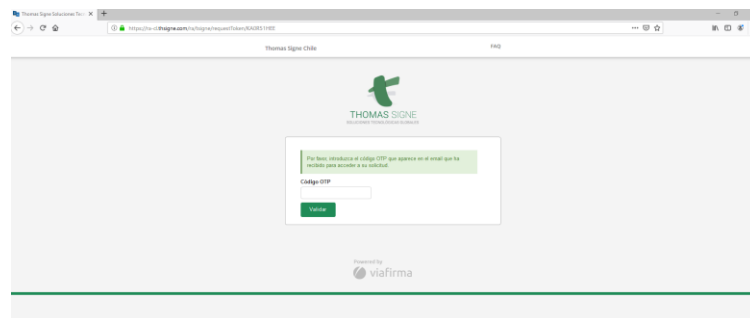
Thomas Signe Soluciones Tec ×
https://cs-cl.thsigne.com/cs/login/requestToken/8XARE5Y1F0D
Thomas Signe Chile
FAQ
THOMAS SIGNE
SOLUCIONES TECNOLÓGICAS GLOBALES
Por favor, introduzca el código OTP que aparece en el email que ha recibido para acceder a su solicitud.
Código OTP
Validar
Powered by
viafirma